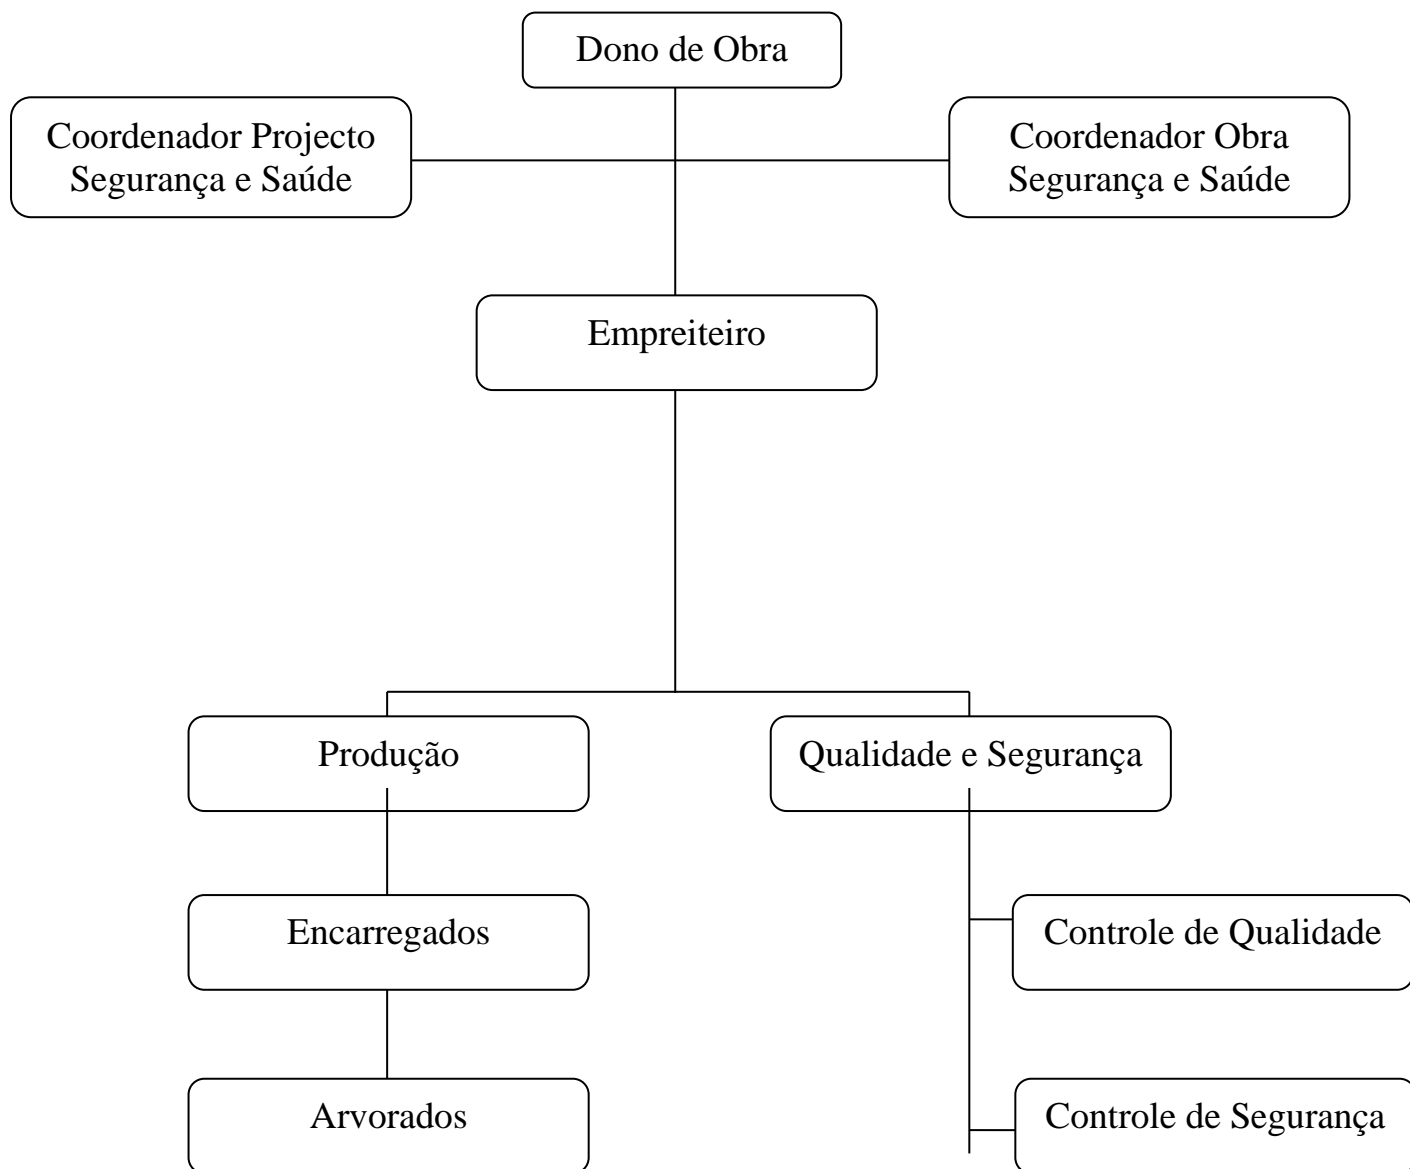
Dono de Obra

Coordenador Projecto Segurança e Saúde

Coordenador Obra Segurança e Saúde

Empreiteiro

Produção

Qualidade e Segurança

Encarregados

Controle de Qualidade

Arvorados

Controle de Segurança